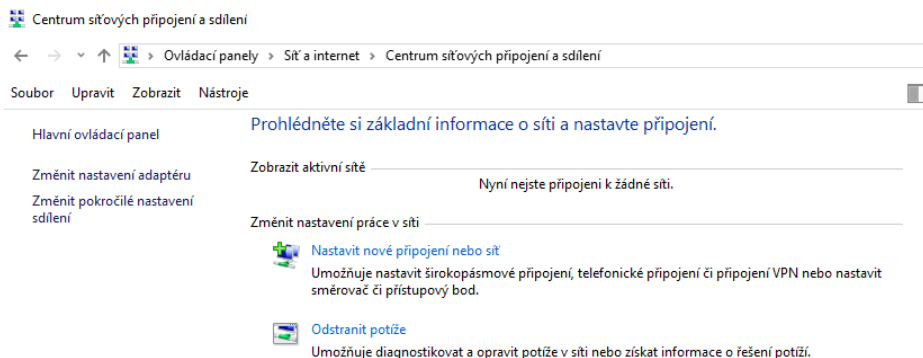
Centrum síťových připojení a sdílení

← → ˅ ↑ › Ovládací panely › Síť a internet › Centrum síťových připojení a sdílení

Soubor Upravit Zobrazit Nástroje

Hlavní ovládací panel

Změnit nastavení adaptéru

Změnit pokročilé nastavení sdílení

Prohlédněte si základní informace o síti a nastavte připojení.

Zobrazit aktivní sítě

Nyní nejste připojeni k žádné síti.

Změnit nastavení práce v síti

Nastavit nové připojení nebo síť

Umožňuje nastavit širokopásmové připojení, telefonické připojení či připojení VPN nebo nastavit směrovač či přístupový bod.

Odstranit potíže

Umožňuje diagnostikovat a opravit potíže v síti nebo získat informace o řešení potíží.